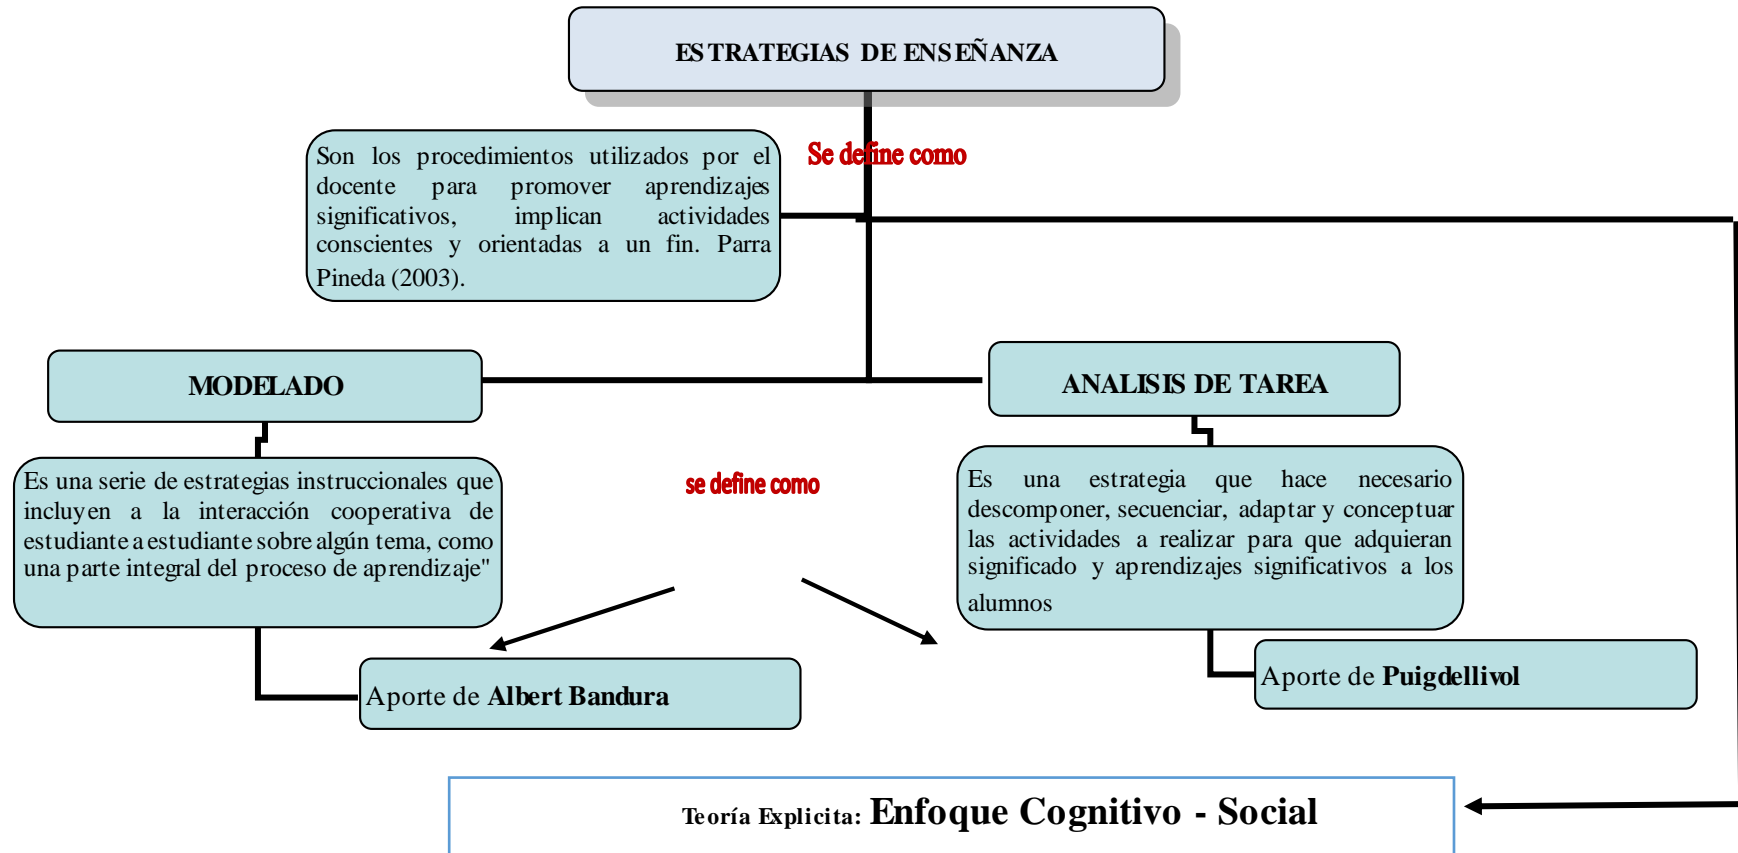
ESTRATEGIAS DE ENSEÑANZA

Se define como

Son los procedimientos utilizados por el docente para promover aprendizajes significativos, implican actividades conscientes y orientadas a un fin. Parra Pineda (2003).

MODELADO

ANALISIS DE TAREA

Es una serie de estrategias instruccionales que incluyen a la interacción cooperativa de estudiante a estudiante sobre algún tema, como una parte integral del proceso de aprendizaje"

se define como

Es una estrategia que hace necesario descomponer, secuenciar, adaptar y conceptuar las actividades a realizar para que adquieran significado y aprendizajes significativos a los alumnos

Aporte de **Albert Bandura**

Aporte de **Puigdellivol**

Teoría Explicita: Enfoque Cognitivo - Social